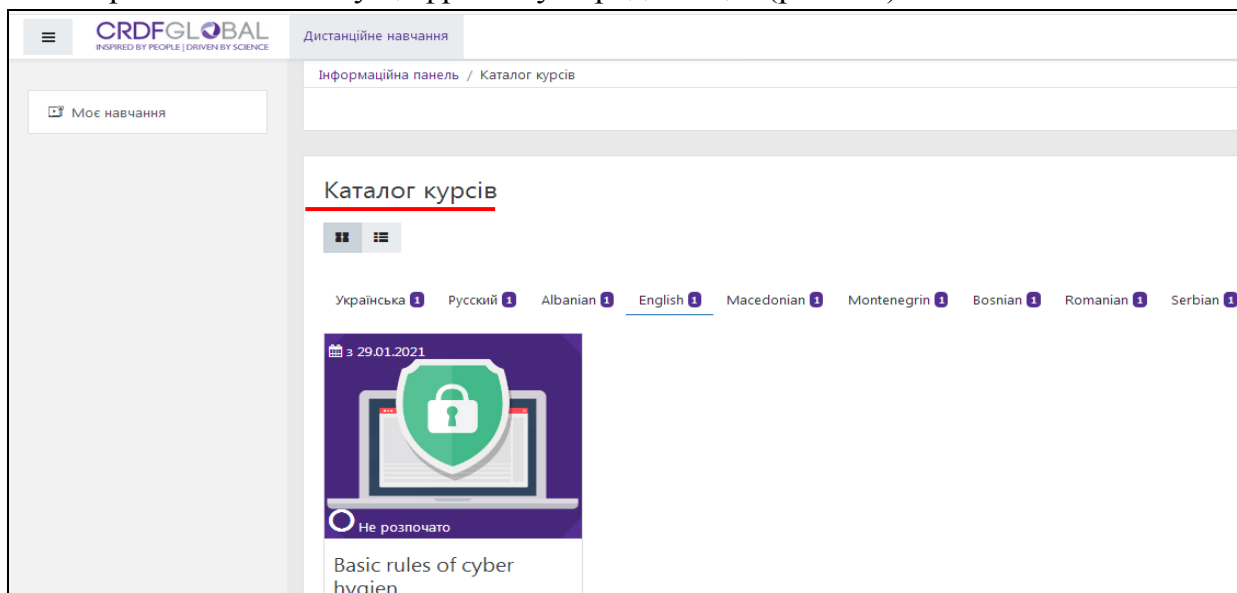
CRDFGLOBAL
INSPIRED BY PEOPLE | DRIVEN BY SCIENCE

Дистанційне навчання

Моє навчання

Інформаційна панель / Каталог курсів

Каталог курсів

Українська 1 Русский 1 Albanian 1 English 1 Macedonian 1 Montenegrin 1 Bosnian 1 Romanian 1 Serbian 1

з 29.01.2021

Не розпочато

Basic rules of cyber hygien